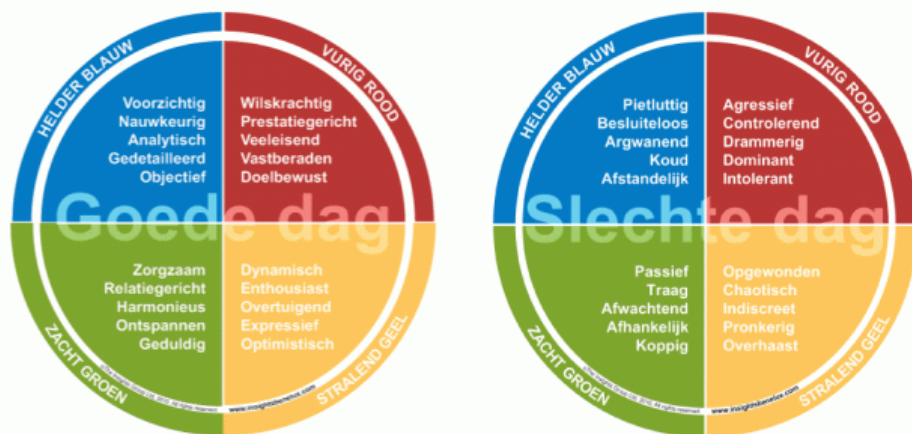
HELDER BLAUW
VURIG ROOD

Voorzichtig
Nauwkeurig
Analytisch
Gedetailleerd
Objectief

Wilskrachtig
Prestatiegericht
Veeleisend
Vastberaden
Doelbewust

Goede dag

Zorgzaam
Relatiegericht
Harmonieus
Ontspannen
Geduldig

Dynamisch
Enthousiast
Overtuigend
Expressief
Optimistisch

ZACHT GROEN
STRALEND GEEL

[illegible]
www.insightsbenelux.com

HELDER BLAUW
VURIG ROOD

Pietluttig
Besluiteloos
Argwanend
Koud
Afstandelijk

Agressief
Controlerend
Drammerig
Dominant
Intolerant

Slechte dag

Passief
Traag
Afwachtend
Afhankelijk
Koppig

Opgewonden
Chaotisch
Indiscreet
Pronkerig
Overhaast

ZACHT GROEN
STRALEND GEEL

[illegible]
www.insightsbenelux.com